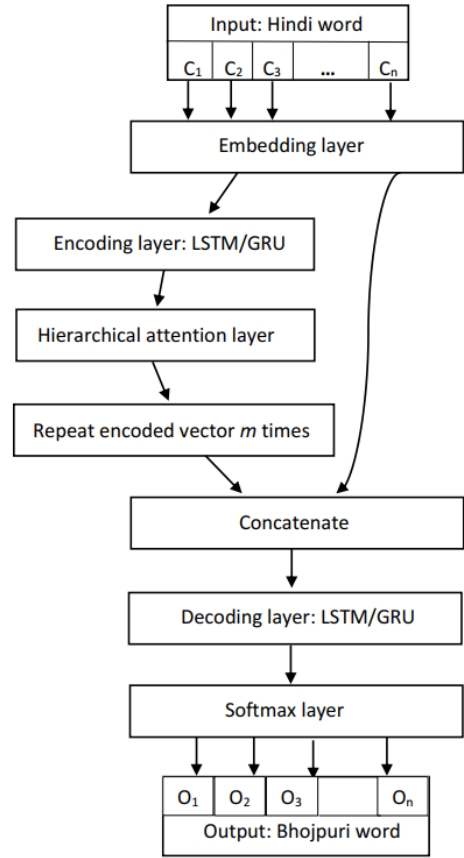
Input: Hindi word

| $C_1$ | $C_2$ | $C_3$ | ... | $C_n$ |
|---|---|---|---|---|

Embedding layer

Encoding layer: LSTM/GRU

Hierarchical attention layer

Repeat encoded vector *m* times

Concatenate

Decoding layer: LSTM/GRU

Softmax layer

| $O_1$ | $O_2$ | $O_3$ | | $O_n$ |
|---|---|---|---|---|

Output: Bhojpuri word